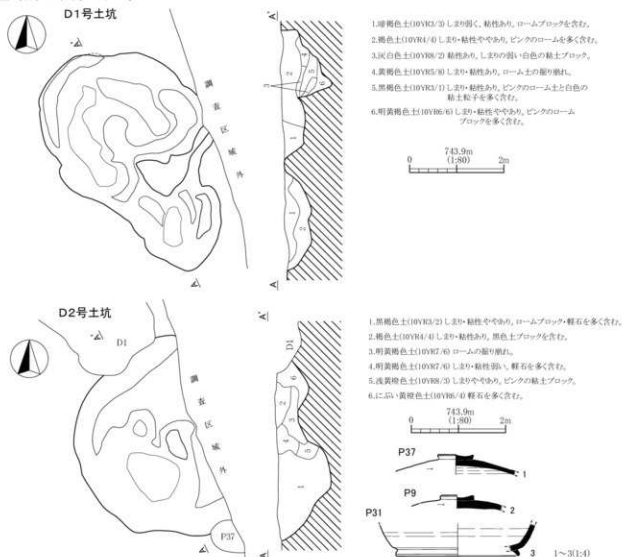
D1号土坑

A

A'

調査区域外

1.暗褐色土(10YR3/3) しまり弱く、粘性あり。ロームブロックを含む。
2.褐色土(10YR4/4) しまり・粘性ややあり。ピンクのロームブロックを含む。
3.灰白色土(10YR8/2) 粘性あり。しまりの弱い白色の粘土ブロック。
4.黄褐色土(10YR5/8) しまり・粘性あり。ローム土の掘り崩れ。
5.黒褐色土(10YR3/1) しまり・粘性あり。ピンクのローム土と白色の粘土粒子を多く含む。
6.明黄褐色土(10YR6/6) しまり・粘性ややあり。ピンクのロームブロックを含む。

743.9m
(1:80)
0 2m

D2号土坑

D1

A

A'

調査区域外

P37

1.黒褐色土(10YR3/2) しまり・粘性ややあり。ロームブロック・軽石を多く含む。
2.褐色土(10YR4/4) しまり・粘性あり。黒色土ブロックを多く含む。
3.明黄褐色土(10YR7/6) ロームの掘り崩れ。
4.明黄褐色土(10YR7/6) しまり・粘性弱い。軽石を多く含む。
5.浅黄橙色土(10YR8/3) しまりややあり。ピンクの粘土ブロック。
6.にぶい黄橙色土(10YR6/4) 軽石を多く含む。

743.9m
(1:80)
0 2m

P37
1

P9
2

P31
3

1～3(1:4)